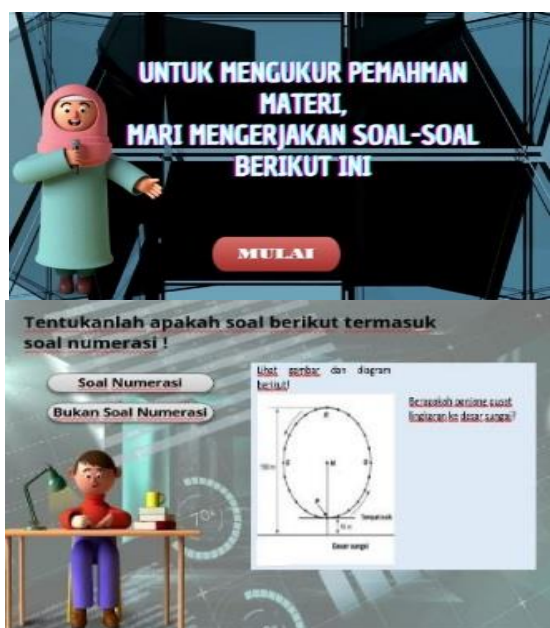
UNTUK MENGUKUR PEMAHMAN MATERI,
MARI MENGERJAKAN SOAL-SOAL BERIKUT INI

MULAI

Tentukanlah apakah soal berikut termasuk soal numerasi !

Soal Numerasi

Bukan Soal Numerasi

Lihat gambar dan diagram berikut!

Berapakah panjang cuost lingkaran ke dasar sungai?

150 m

M

10 m

Tempat duduk

Dasar sungai